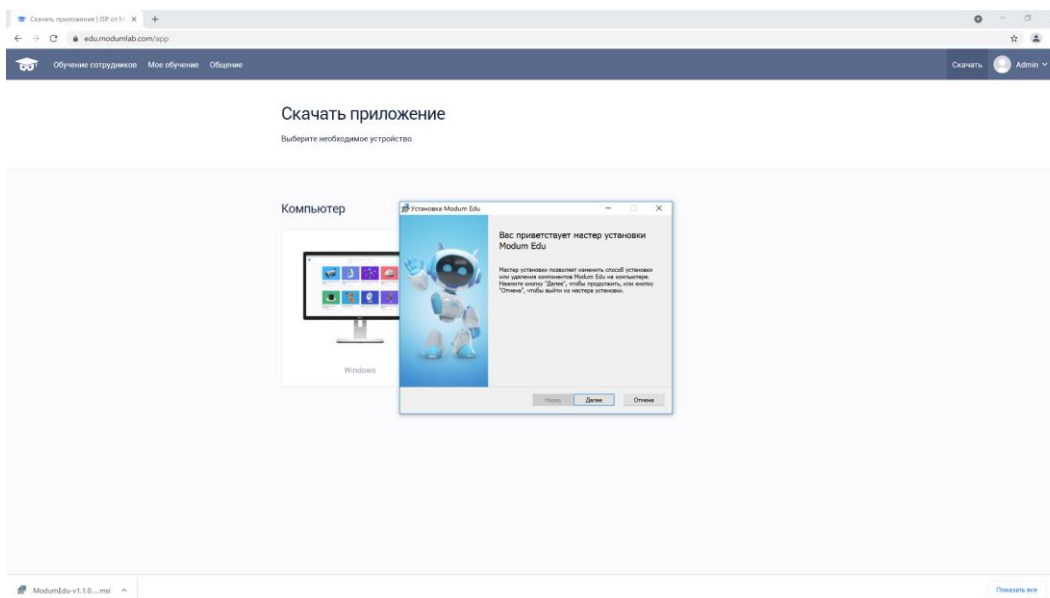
Скачать приложение | ISP от M ×  +

edu.modumlab.com/app

Обучение сотрудников  Мое обучение  Общение

Скачать  Admin

Скачать приложение

Выберите необходимое устройство.

Компьютер

Windows

Установка Modum Edu

Вас приветствует мастер установки Modum Edu

Мастер установки позволяет изменить способ установки или удаления компонентов Modum Edu на компьютере. Нажмите кнопку "Далее", чтобы продолжить, или кнопку "Отмена", чтобы выйти из мастера установки.

Назад  Далее  Отмена

ModumEdu-v1.1.0....msi  ^

Показать все